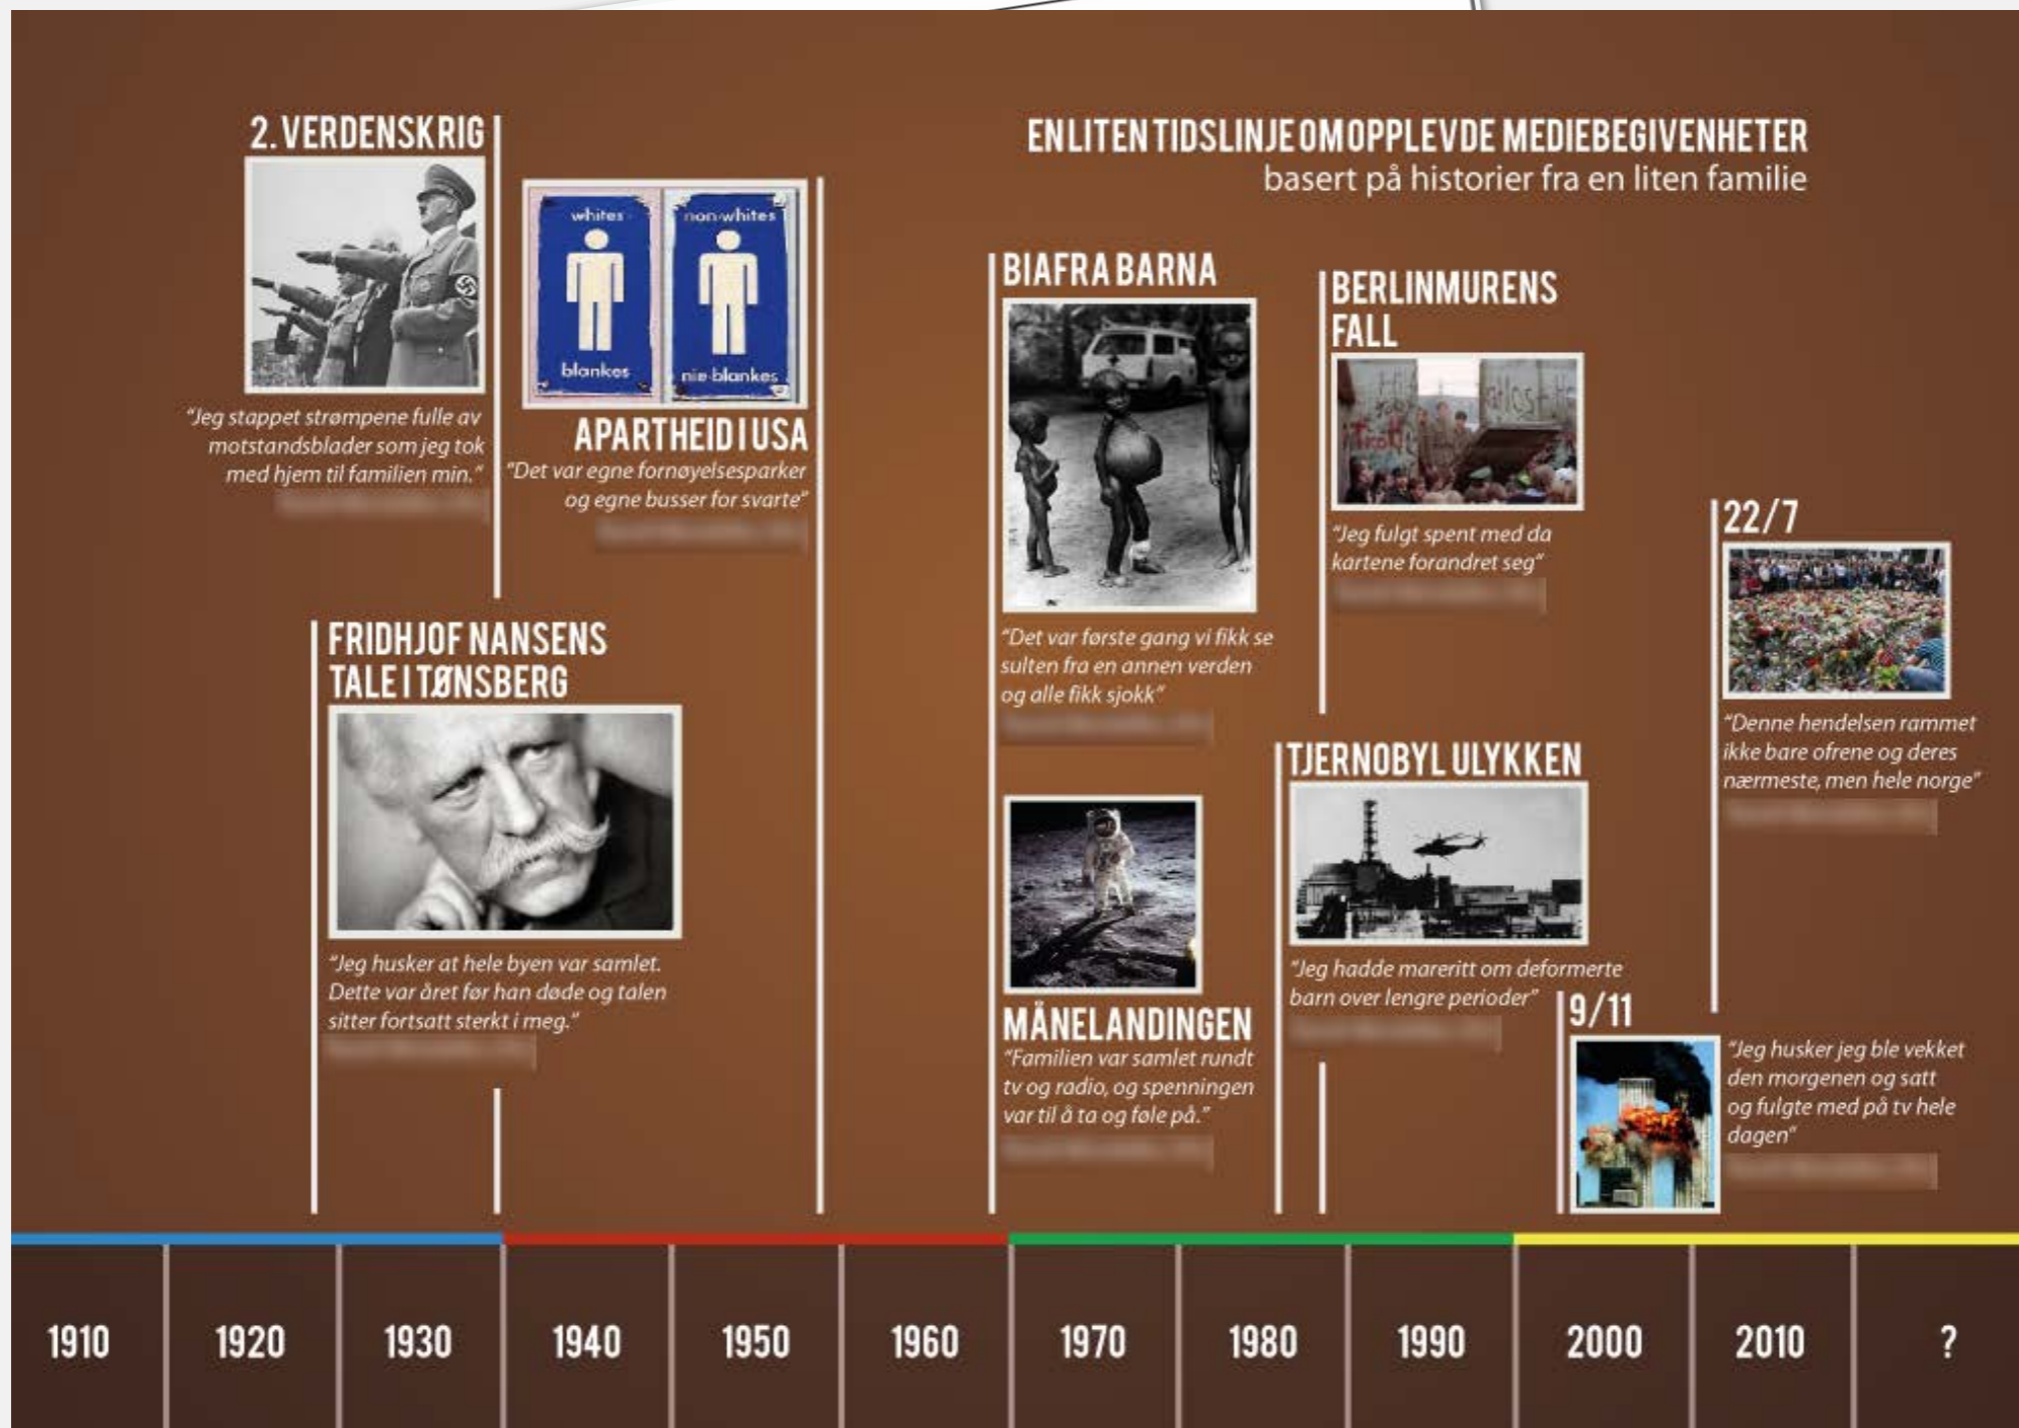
EN LITEN TIDSLINJE OM OPPLEVDE MEDIEBEGIVENHETER
basert på historier fra en liten familie

2. VERDENSKRIG

"Jeg stappet strømpene fulle av motstandsblader som jeg tok med hjem til familien min."

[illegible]

whites
blankes
non-whites
nie-blankes

APARTHEID I USA
"Det var egne fornøyelsesparker og egne busser for svarte"

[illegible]

FRIDHJOF NANSENS TALE I TØNSBERG

"Jeg husker at hele byen var samlet. Dette var året før han døde og talen sitter fortsatt sterkt i meg."

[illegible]

BIAFRA BARNA

"Det var første gang vi fikk se sulten fra en annen verden og alle fikk sjokk"

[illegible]

MÅNELANDINGEN
"Familien var samlet rundt tv og radio, og spenningen var til å ta og føle på."

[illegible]

BERLINMURENS FALL

"Jeg fulgt spent med da kartene forandret seg"

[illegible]

TJERNOBYL ULYKKEN

"Jeg hadde mareritt om deformerte barn over lengre perioder"

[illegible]

22/7

"Denne hendelsen rammet ikke bare ofrene og deres nærmeste, men hele norge"

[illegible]

9/11

"Jeg husker jeg ble vekket den morgenen og satt og fulgte med på tv hele dagen"

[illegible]

1910 1920 1930 1940 1950 1960 1970 1980 1990 2000 2010 ?